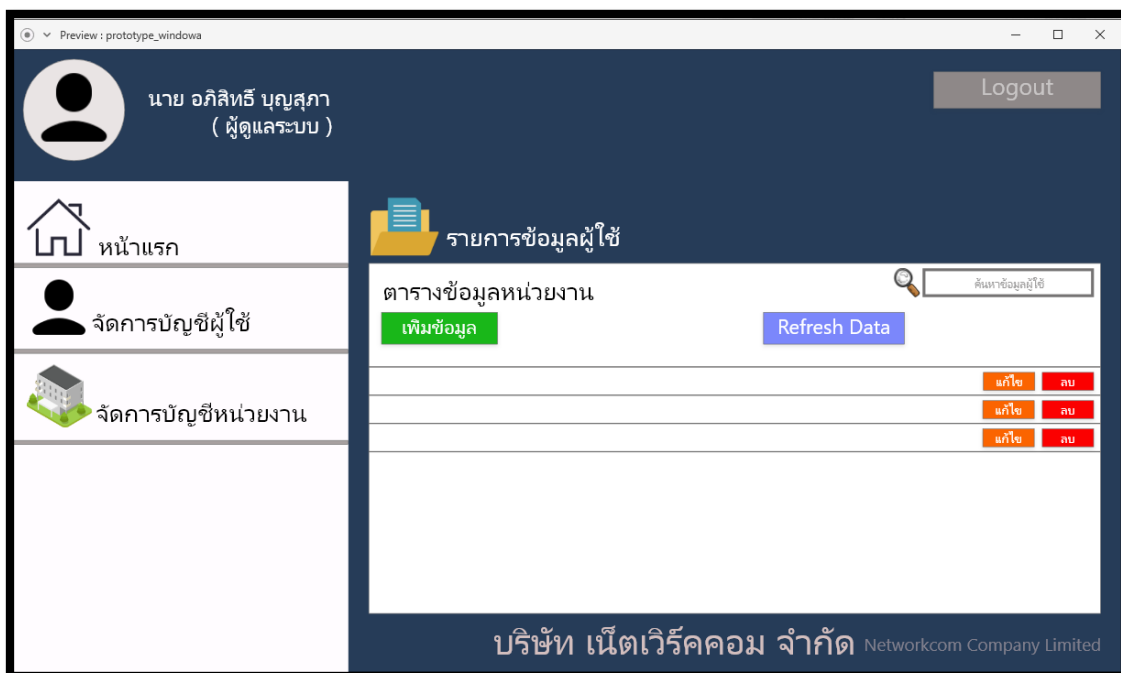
Preview : prototype_windowa

นาย อภิสิทธิ์ บุญสุภา
( ผู้ดูแลระบบ )

Logout

หน้าแรก

จัดการบัญชีผู้ใช้

จัดการบัญชีหน่วยงาน

รายการข้อมูลผู้ใช้

ตารางข้อมูลหน่วยงาน

ค้นหาข้อมูลผู้ใช้

เพิ่มข้อมูล

Refresh Data

| | แก้ไข | ลบ |
|---|---|---|
| | แก้ไข | ลบ |
| | แก้ไข | ลบ |

บริษัท เน็ตเวิร์คคอม จำกัด Networkcom Company Limited